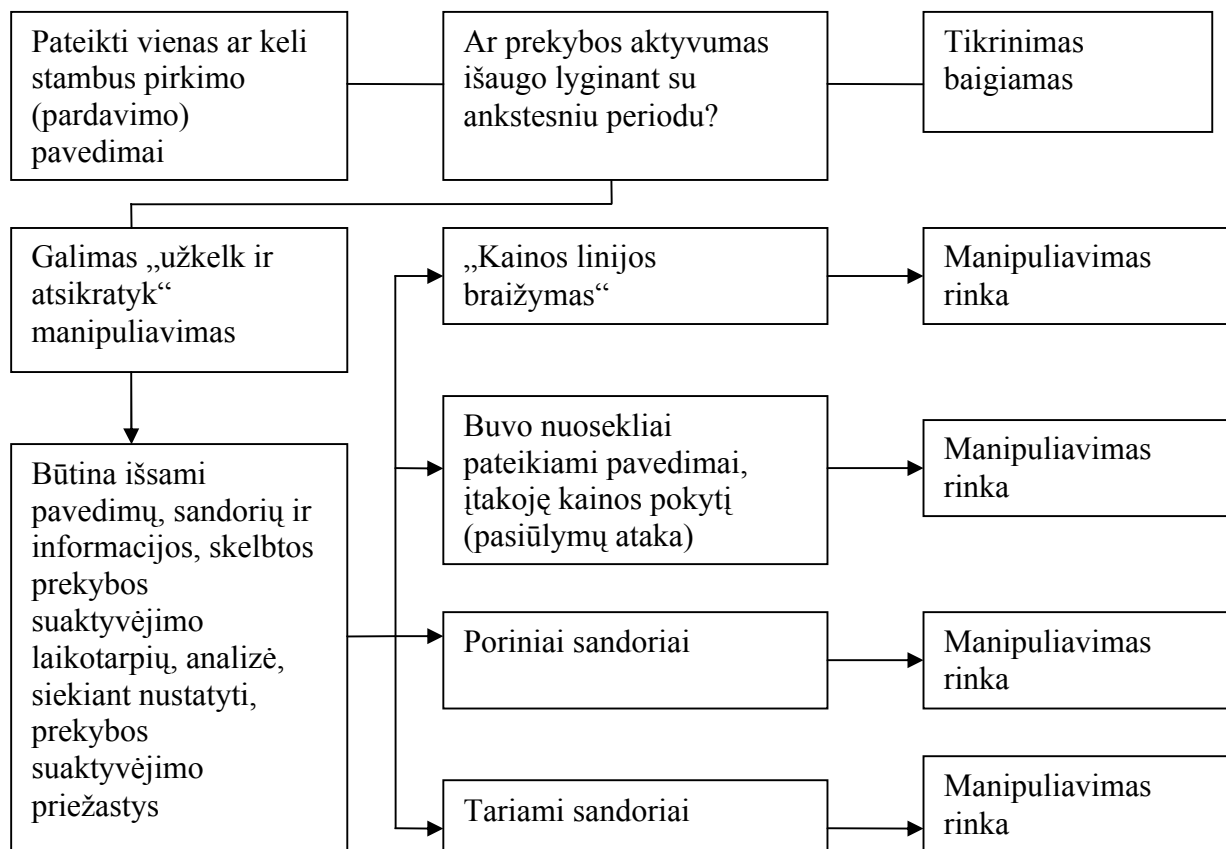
Pateikti vienas ar keli stambus pirkimo (pardavimo) pavedimai

Ar prekybos aktyvumas išaugo lyginant su ankstesniu periodu?

Tikrinimas baigiamas

Galimas „užkelk ir atsikratyk“ manipuliavimas

„Kainos linijos braižymas“

Manipuliavimas rinka

Būtina išsami pavedimų, sandorių ir informacijos, skelbtos prekybos suaktyvėjimo laikotarpių, analizė, siekiant nustatyti, prekybos suaktyvėjimo priežastys

Buvo nuosekliai pateikiami pavedimai, įtakoję kainos pokytį (pasiūlymų ataka)

Manipuliavimas rinka

Poriniai sandoriai

Manipuliavimas rinka

Tariami sandoriai

Manipuliavimas rinka